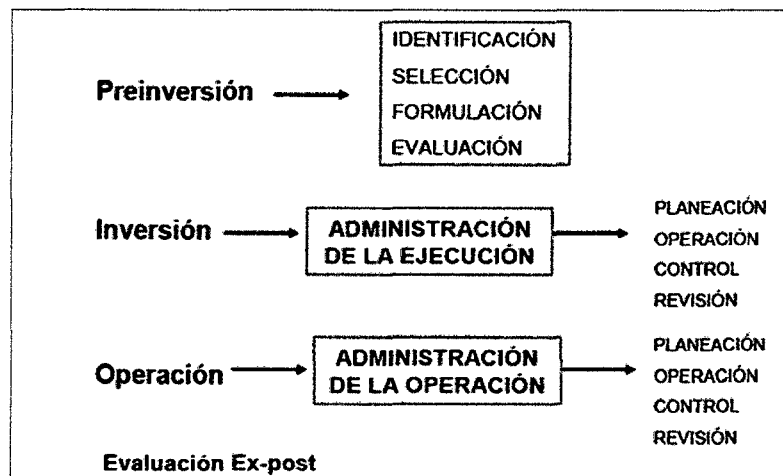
Preinversión

IDENTIFICACIÓN
SELECCIÓN
FORMULACIÓN
EVALUACIÓN

Inversión

ADMINISTRACIÓN DE LA EJECUCIÓN

PLANEACIÓN
OPERACIÓN
CONTROL
REVISIÓN

Operación

ADMINISTRACIÓN DE LA OPERACIÓN

PLANEACIÓN
OPERACIÓN
CONTROL
REVISIÓN

Evaluación Ex-post